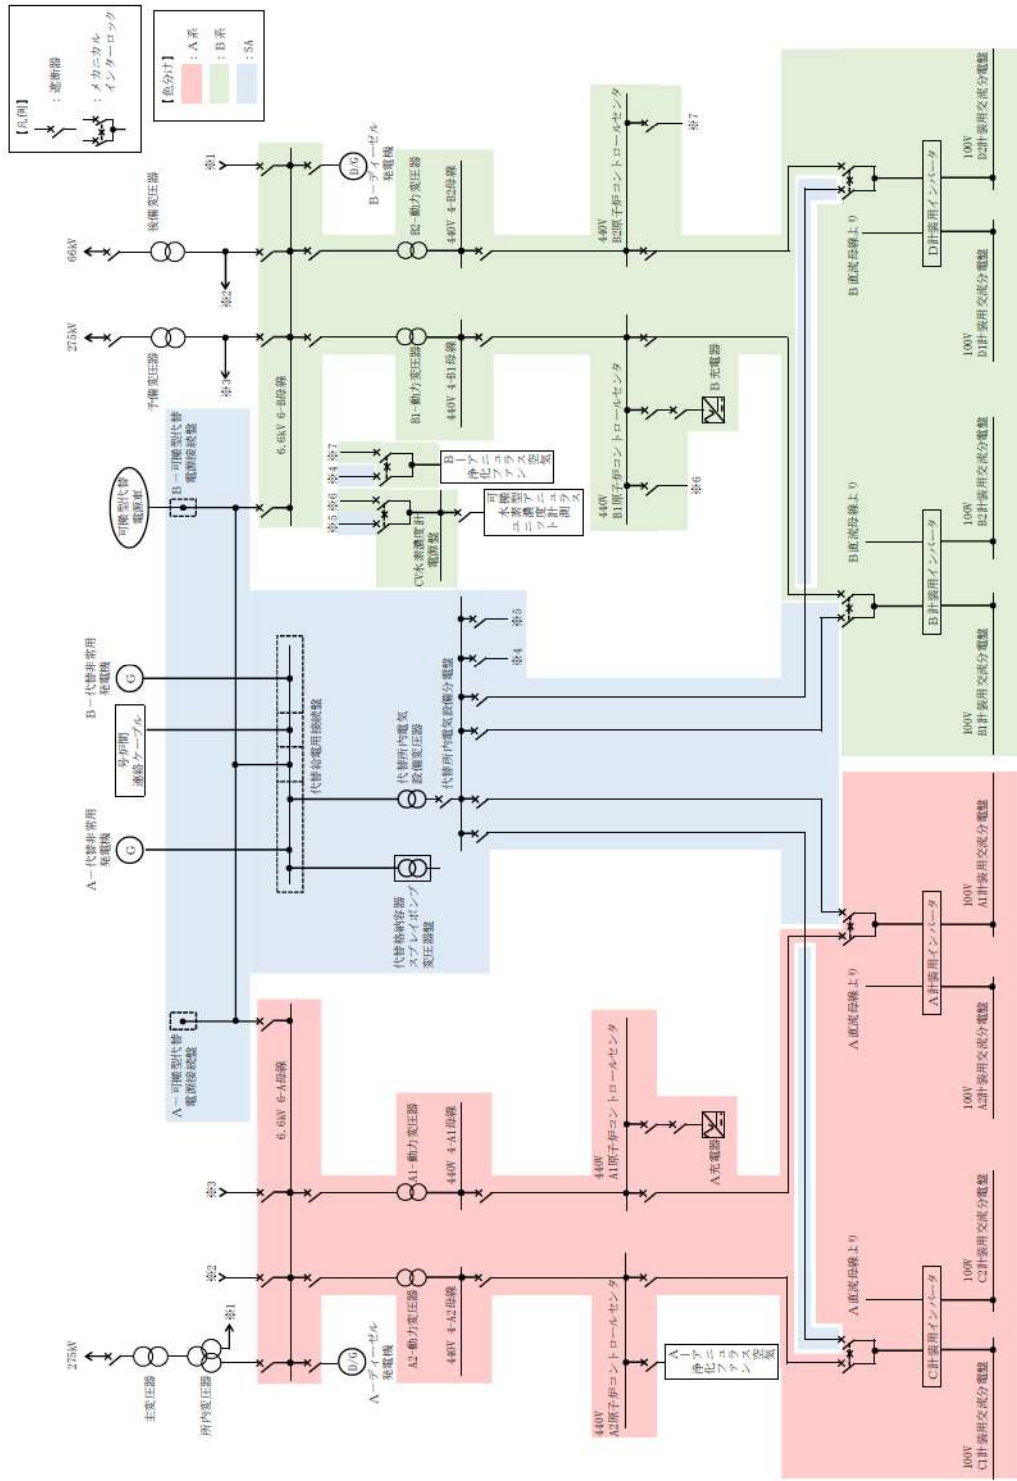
【凡例】
：遮断器
：メカニカルインターロック

【色分け】
：A系
：B系
：SA

66kV
後備変圧器
※2
275kV
予備変圧器
※3
※1
D/G
B－ディーゼル発電機
6.6kV 6-B母線
B2－動力変圧器
440V 4-B2母線
B1－動力変圧器
440V 4-B1母線
440V B2原子炉コントロールセンタ
※7
440V B1原子炉コントロールセンタ
B充電器
※6
※4 ※7
B－アニュラス空気浄化ファン
※5 ※6
可搬型水素濃度計測ユニット
CV水素濃度計電源盤
可搬型代替電源車
B－可搬型代替電源接続盤
B－代替非常用発電機
号炉間連絡ケーブル
代替給電用接続盤
代替所内電気設備変圧器
代替所内電気設備分電盤
※5
※4
A－代替非常用発電機
代替格納容器スプレイポンプ変圧器盤
A－可搬型代替電源接続盤
6.6kV 6-A母線
A1－動力変圧器
440V 4-A1母線
440V A1原子炉コントロールセンタ
A充電器
※3
※2
※1
275kV
主変圧器
所内変圧器
A－ディーゼル発電機
D/G
A2－動力変圧器
440V 4-A2母線
440V A2原子炉コントロールセンタ
A－アニュラス空気浄化ファン
B直流母線より
D計装用インバータ
100V D2計装用交流分電盤
100V D1計装用交流分電盤
B直流母線より
B計装用インバータ
100V B2計装用交流分電盤
100V B1計装用交流分電盤
A直流母線より
A計装用インバータ
100V A1計装用交流分電盤
100V A2計装用交流分電盤
A直流母線より
C計装用インバータ
100V C2計装用交流分電盤
100V C1計装用交流分電盤